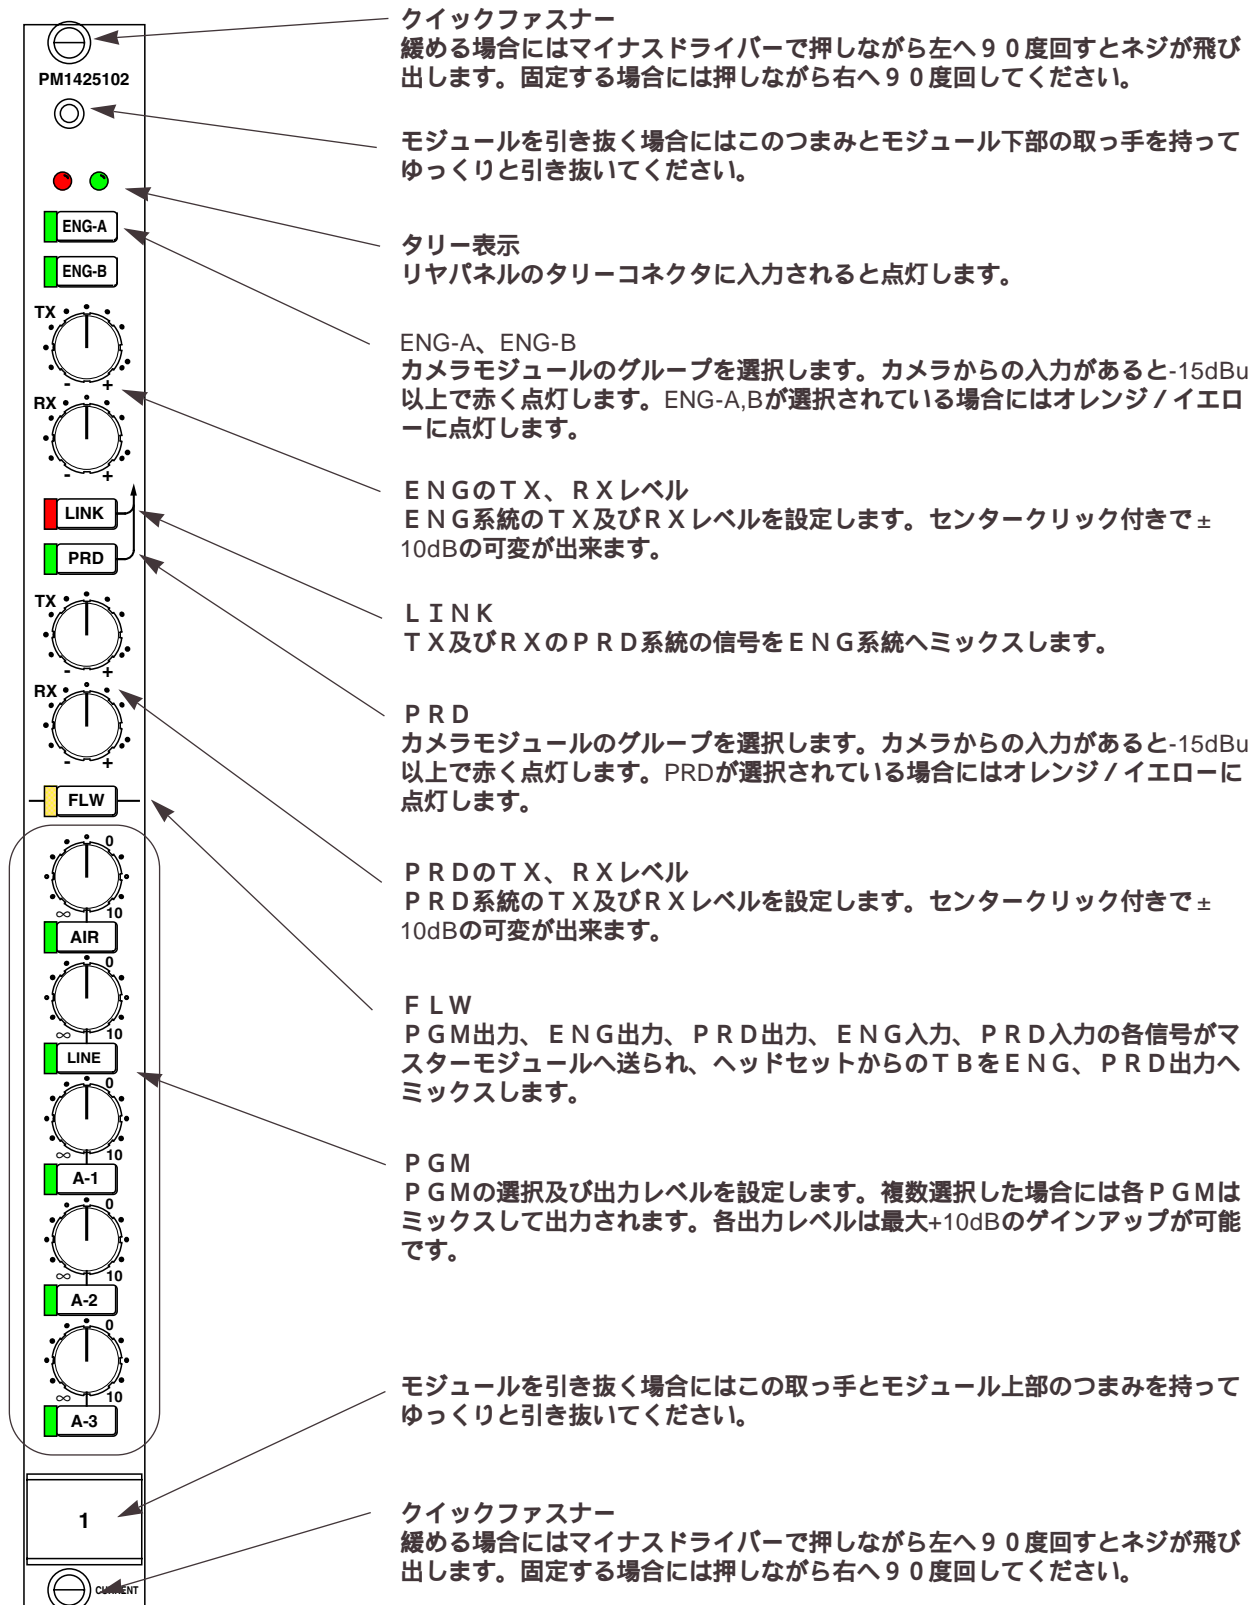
PM1425102

ENG-A

ENG-B

TX

RX

LINK

PRD

TX

RX

FLW

0
∞ 10
AIR

0
∞ 10
LINE

0
∞ 10
A-1

0
∞ 10
A-2

0
∞ 10
A-3

1

CURRENT

クイックファスナー
緩める場合にはマイナスドライバーで押しながら左へ９０度回すとネジが飛び出します。固定する場合には押しながら右へ９０度回してください。

モジュールを引き抜く場合にはこのつまみとモジュール下部の取っ手を持ってゆっくりと引き抜いてください。

タリー表示
リヤパネルのタリーコネクタに入力されると点灯します。

ENG-A、ENG-B
カメラモジュールのグループを選択します。カメラからの入力があると-15dBu以上で赤く点灯します。ENG-A,Bが選択されている場合にはオレンジ／イエローに点灯します。

ＥＮＧのＴＸ、ＲＸレベル
ＥＮＧ系統のＴＸ及びＲＸレベルを設定します。センタークリック付きで±10dBの可変が出来ます。

ＬＩＮＫ
ＴＸ及びＲＸのＰＲＤ系統の信号をＥＮＧ系統へミックスします。

ＰＲＤ
カメラモジュールのグループを選択します。カメラからの入力があると-15dBu以上で赤く点灯します。PRDが選択されている場合にはオレンジ／イエローに点灯します。

ＰＲＤのＴＸ、ＲＸレベル
ＰＲＤ系統のＴＸ及びＲＸレベルを設定します。センタークリック付きで±10dBの可変が出来ます。

ＦＬＷ
ＰＧＭ出力、ＥＮＧ出力、ＰＲＤ出力、ＥＮＧ入力、ＰＲＤ入力の各信号がマスターモジュールへ送られ、ヘッドセットからのＴＢをＥＮＧ、ＰＲＤ出力へミックスします。

ＰＧＭ
ＰＧＭの選択及び出力レベルを設定します。複数選択した場合には各ＰＧＭはミックスして出力されます。各出力レベルは最大+10dBのゲインアップが可能です。

モジュールを引き抜く場合にはこの取っ手とモジュール上部のつまみを持ってゆっくりと引き抜いてください。

クイックファスナー
緩める場合にはマイナスドライバーで押しながら左へ９０度回すとネジが飛び出します。固定する場合には押しながら右へ９０度回してください。